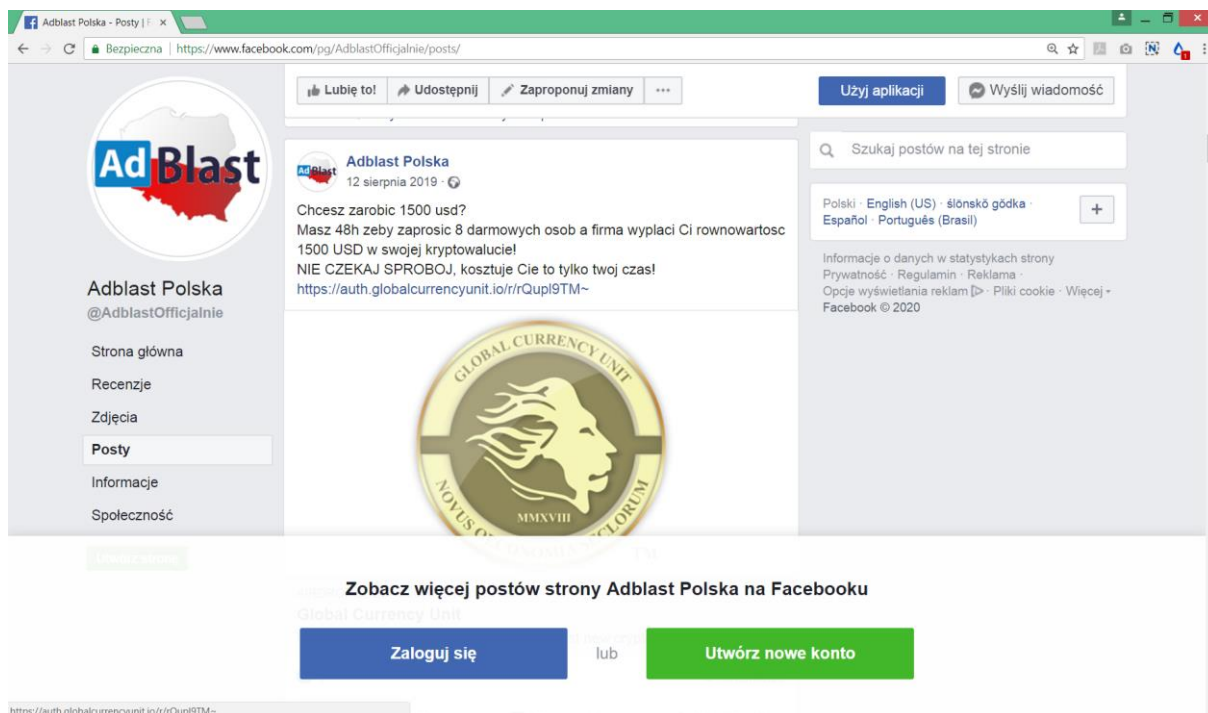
Adblast Polska - Posty | F ×

Bezpieczna | https://www.facebook.com/pg/AdblastOfficjalnie/posts/

Lubię to! Udostępnij Zaproponuj zmiany ···

Użyj aplikacji Wyślij wiadomość

Ad Blast

Adblast Polska
@AdblastOfficjalnie

Strona główna
Recenzje
Zdjęcia
Posty
Informacje
Społeczność

Adblast Polska
12 sierpnia 2019 ·

Chcesz zarobic 1500 usd?
Masz 48h zeby zaprosic 8 darmowych osob a firma wyplaci Ci rownowartosc 1500 USD w swojej kryptowalucie!
NIE CZEKAJ SPROBOJ, kosztuje Cie to tylko twoj czas!
https://auth.globalcurrencyunit.io/r/rQupl9TM~

GLOBAL CURRENCY UNIT
NOVUS O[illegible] SECLORUM
MMXVIII

Global Currency Unit

Szukaj postów na tej stronie

Polski · English (US) · ślōnskŏ gŏdka · Español · Português (Brasil)

Informacje o danych w statystykach strony
Prywatność · Regulamin · Reklama · Opcje wyświetlania reklam · Pliki cookie · Więcej
Facebook © 2020

Zobacz więcej postów strony Adblast Polska na Facebooku

Zaloguj się lub Utwórz nowe konto

https://auth.globalcurrencyunit.io/r/rQupl9TM~